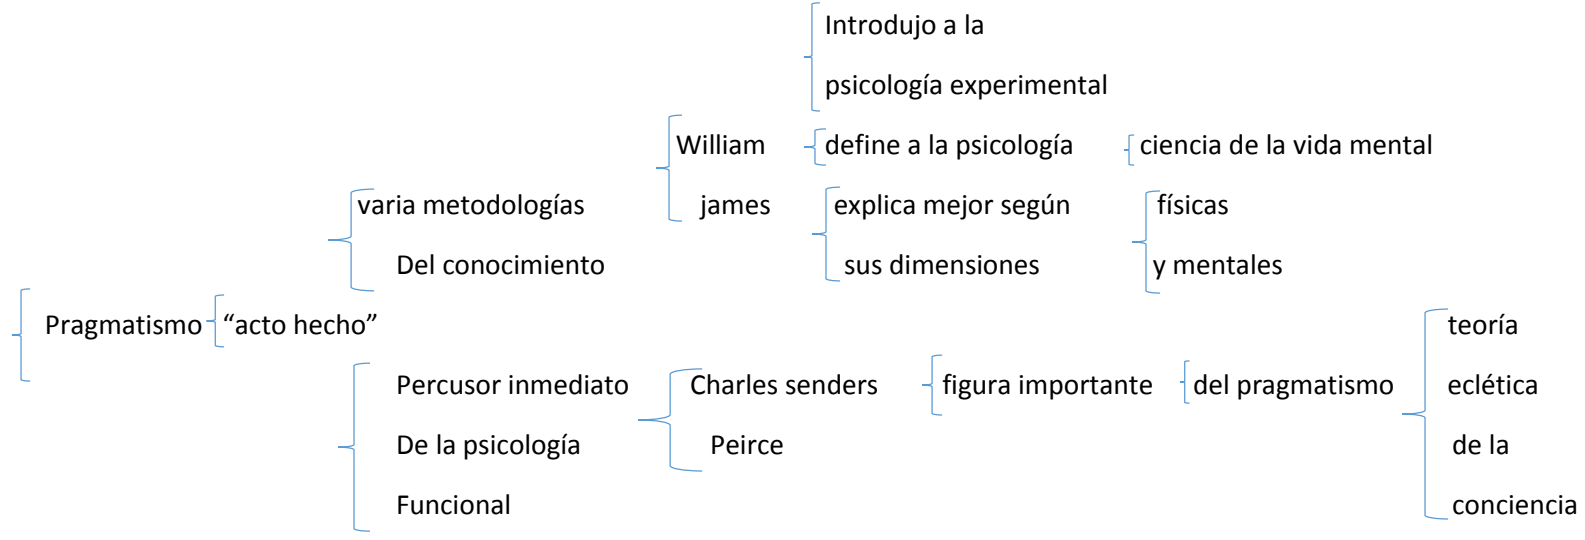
Introdujo a la psicología experimental

William james

define a la psicología

ciencia de la vida mental

explica mejor según sus dimensiones

físicas y mentales

varia metodologías Del conocimiento

Pragmatismo

"acto hecho"

Percusor inmediato De la psicología Funcional

Charles senders Peirce

figura importante

del pragmatismo

teoría eclética de la conciencia